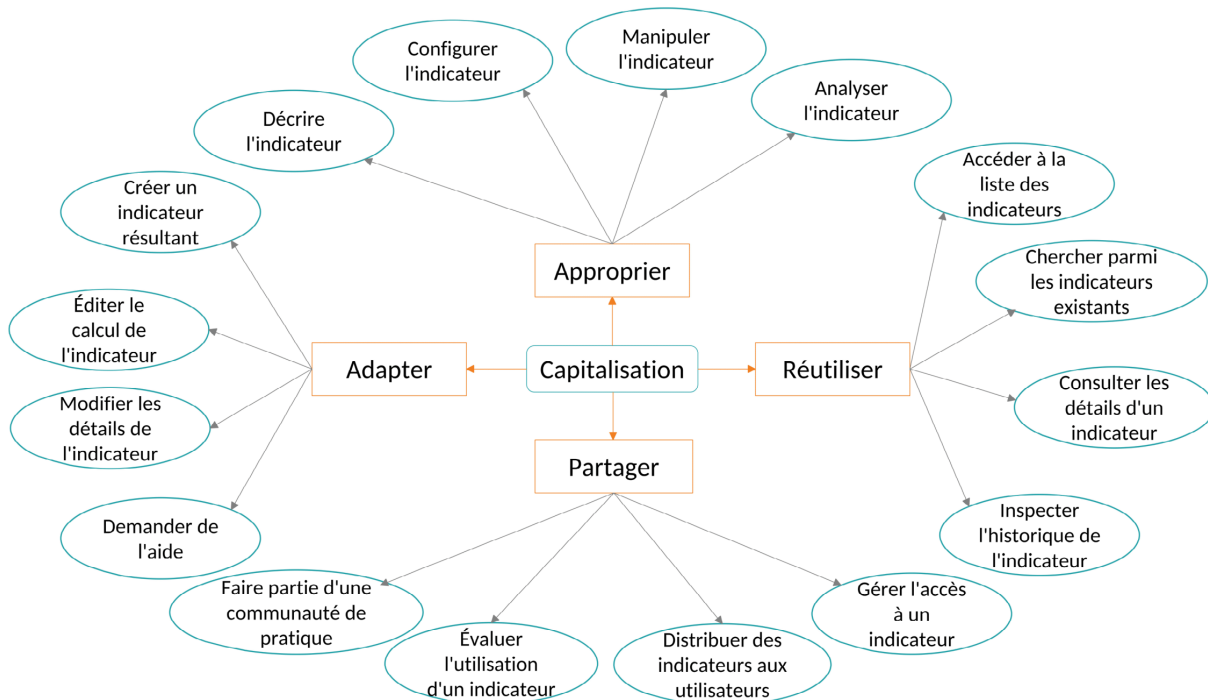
Configurer l'indicateur

Manipuler l'indicateur

Analyser l'indicateur

Décrire l'indicateur

Créer un indicateur résultant

Accéder à la liste des indicateurs

Chercher parmi les indicateurs existants

Approprier

Éditer le calcul de l'indicateur

Adapter

Capitalisation

Réutiliser

Modifier les détails de l'indicateur

Consulter les détails d'un indicateur

Partager

Demander de l'aide

Inspecter l'historique de l'indicateur

Faire partie d'une communauté de pratique

Gérer l'accès à un indicateur

Évaluer l'utilisation d'un indicateur

Distribuer des indicateurs aux utilisateurs